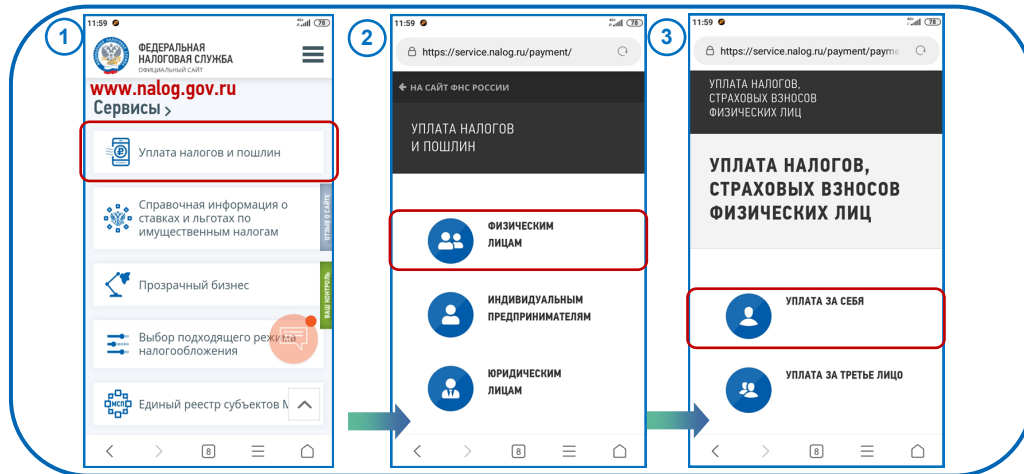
1

11:59

78

ФЕДЕРАЛЬНАЯ НАЛОГОВАЯ СЛУЖБА
ОФИЦИАЛЬНЫЙ САЙТ

www.nalog.gov.ru

Сервисы ›

Уплата налогов и пошлин

Справочная информация о ставках и льготах по имущественным налогам

ОТЗЫВ О САЙТЕ

Прозрачный бизнес

ВАШ КОНТРОЛЬ

Выбор подходящего режима налогообложения

МСП

Единый реестр субъектов М

8

2

11:59

78

https://service.nalog.ru/payment/

← НА САЙТ ФНС РОССИИ

УПЛАТА НАЛОГОВ
И ПОШЛИН

ФИЗИЧЕСКИМ
ЛИЦАМ

ИНДИВИДУАЛЬНЫМ
ПРЕДПРИНИМАТЕЛЯМ

ЮРИДИЧЕСКИМ
ЛИЦАМ

8

3

11:59

78

https://service.nalog.ru/payment/payme

УПЛАТА НАЛОГОВ,
СТРАХОВЫХ ВЗНОСОВ
ФИЗИЧЕСКИХ ЛИЦ

УПЛАТА НАЛОГОВ,
СТРАХОВЫХ ВЗНОСОВ
ФИЗИЧЕСКИХ ЛИЦ

УПЛАТА ЗА СЕБЯ

УПЛАТА ЗА ТРЕТЬЕ ЛИЦО

8